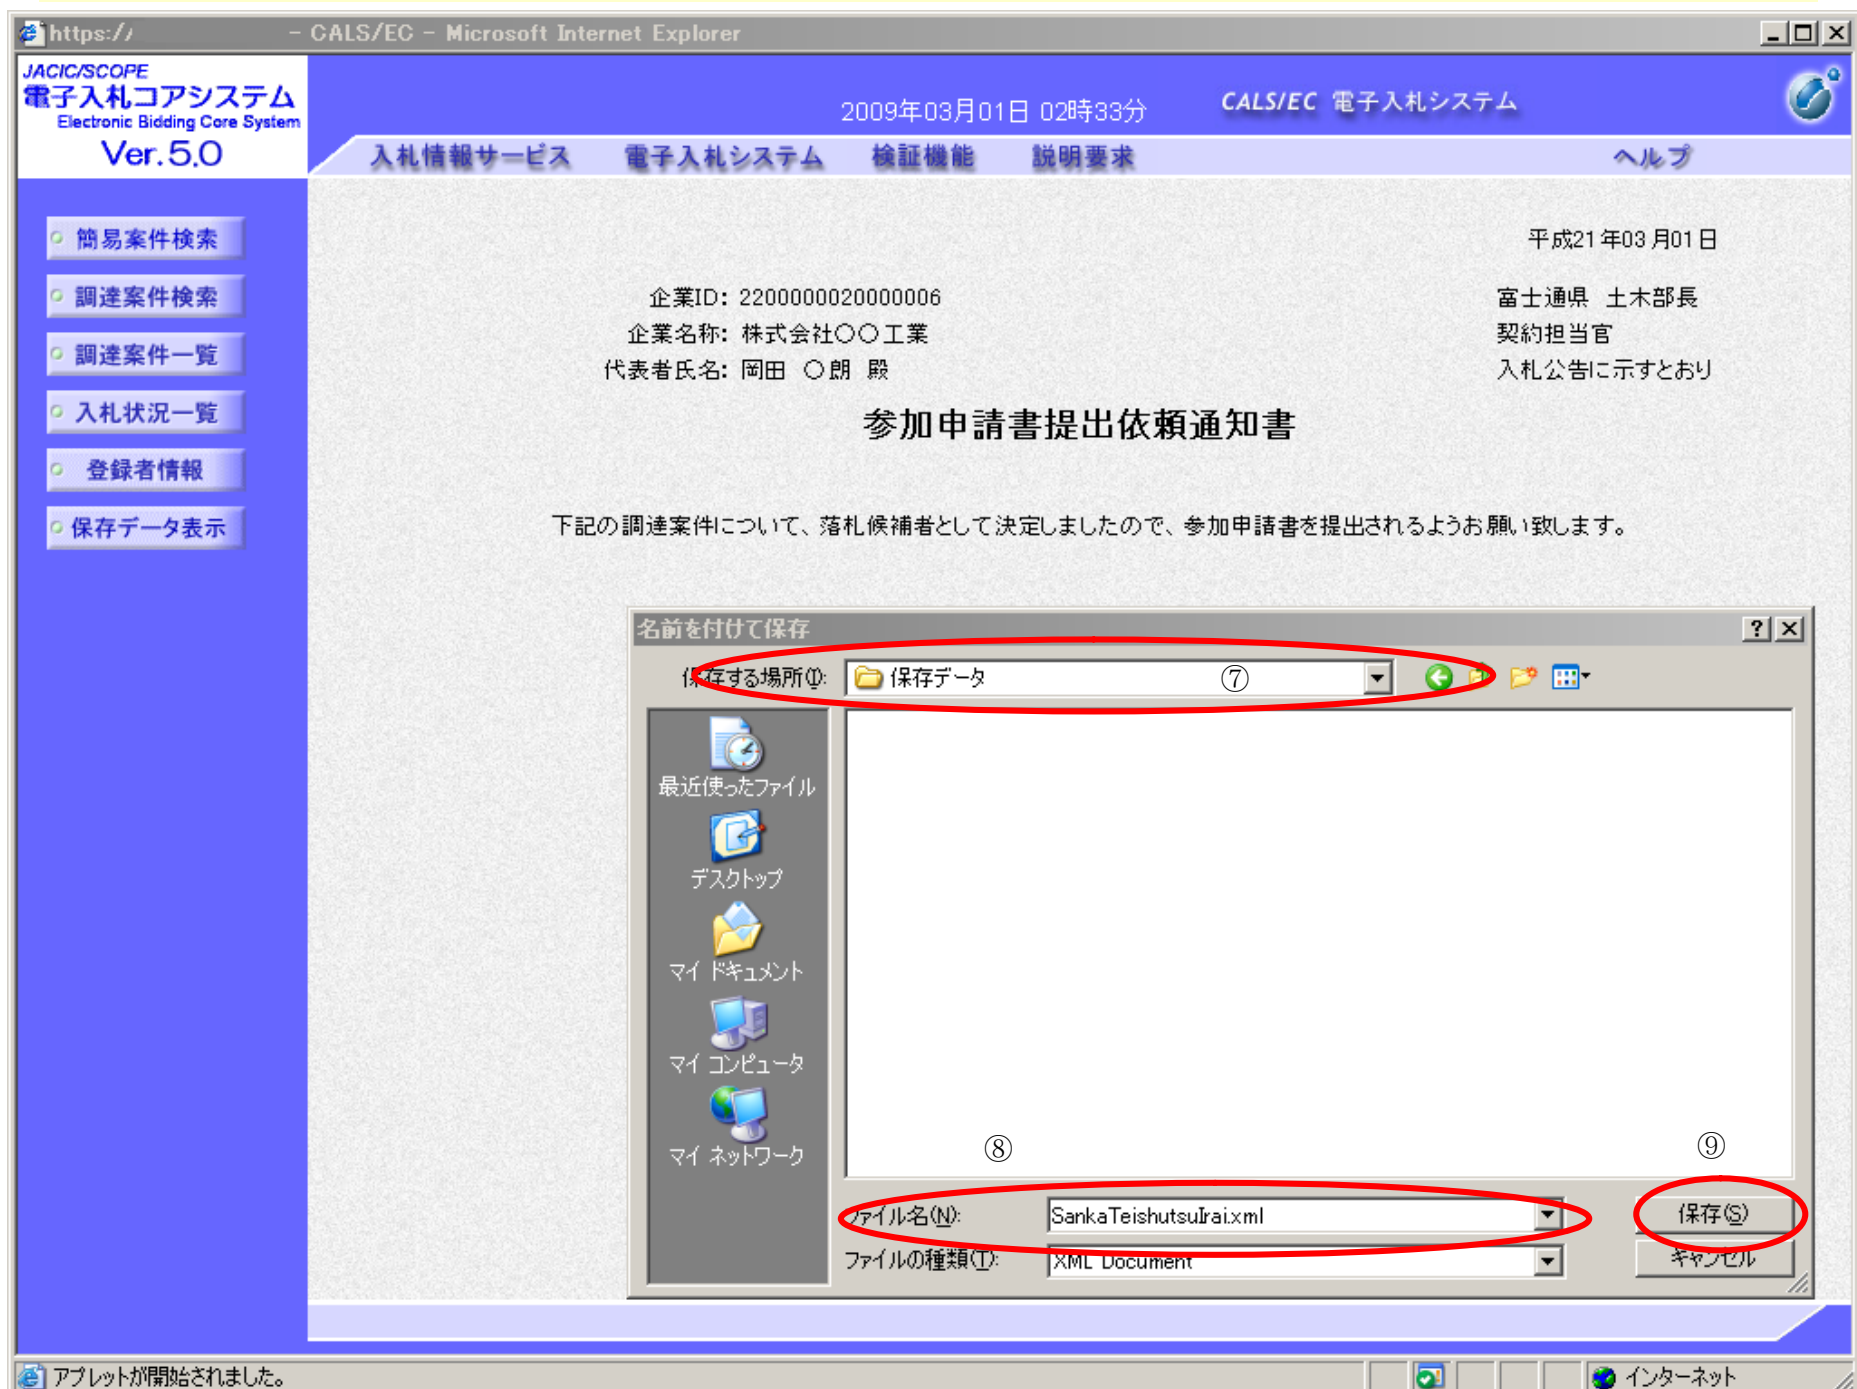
https:// - CALS/EC - Microsoft Internet Explorer

JACIC/SCOPE
電子入札コアシステム
Electronic Bidding Core System
Ver.5.0

2009年03月01日 02時33分
CALS/EC 電子入札システム

入札情報サービス　電子入札システム　検証機能　説明要求　ヘルプ

簡易案件検索
調達案件検索
調達案件一覧
入札状況一覧
登録者情報
保存データ表示

平成21年03月01日

企業ID: 2200000020000006
企業名称: 株式会社○○工業
代表者氏名: 岡田 ○朗 殿

富士通県 土木部長
契約担当官
入札公告に示すとおり

参加申請書提出依頼通知書

下記の調達案件について、落札候補者として決定しましたので、参加申請書を提出されるようお願い致します。

名前を付けて保存
保存する場所(I): 保存データ
⑦
最近使ったファイル
デスクトップ
マイ ドキュメント
マイ コンピュータ
マイ ネットワーク
⑧
⑨
ファイル名(N): SankaTeishutsuIrai.xml
ファイルの種類(T): XML Document
保存(S)
キャンセル

アプレットが開始されました。
インターネット